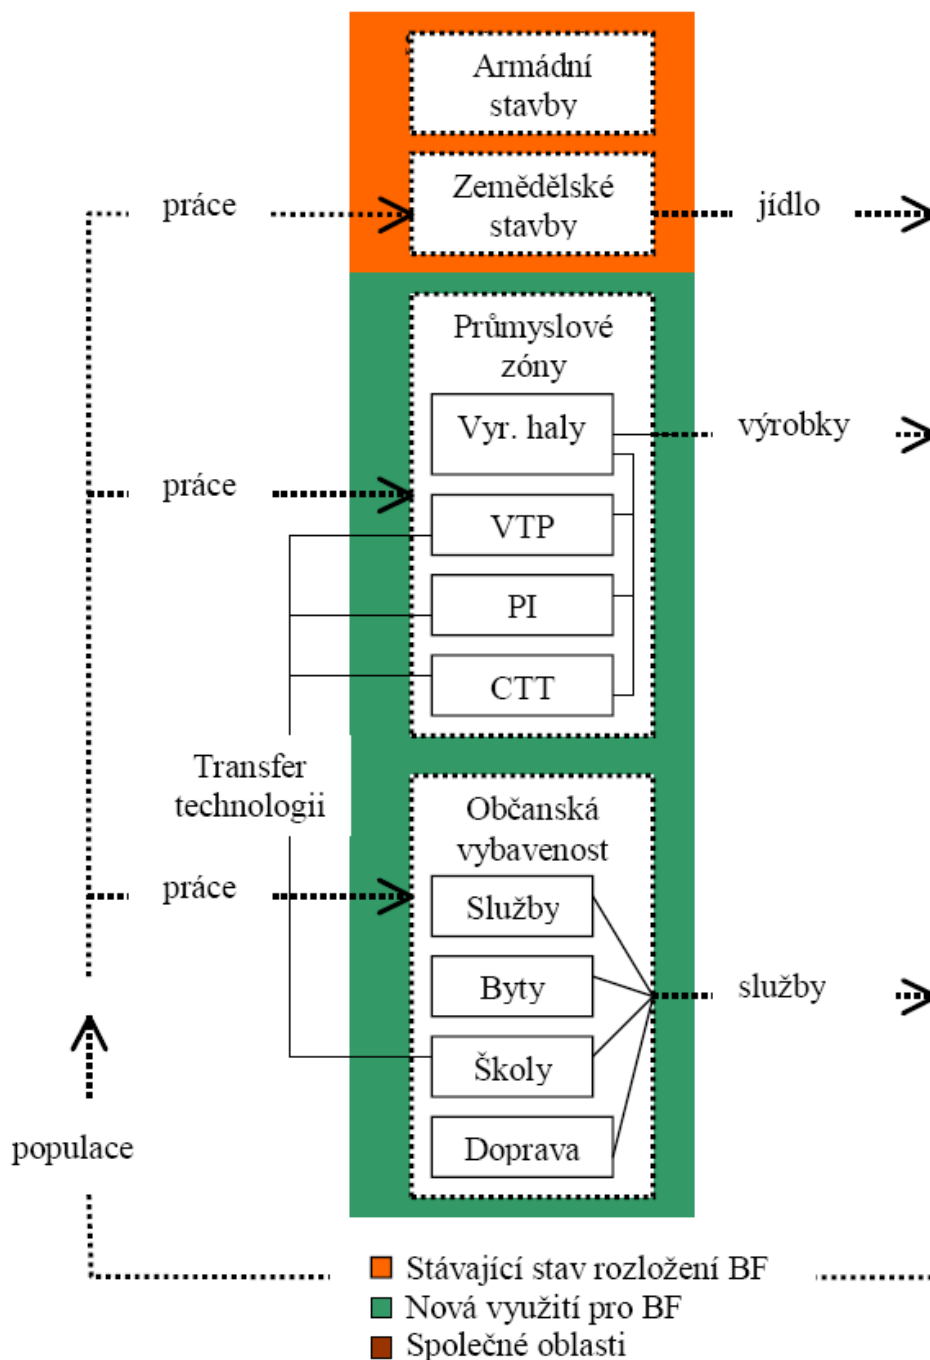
Armádní stavby

práce

Zemědělské stavby

jídlo

Průmyslové zóny

Vyr. haly

výrobky

práce

VTP

PI

CTT

Transfer technologii

Občanská vybavenost

práce

Služby

Byty

služby

Školy

Doprava

populace

Stávající stav rozložení BF
Nová využití pro BF
Společné oblasti